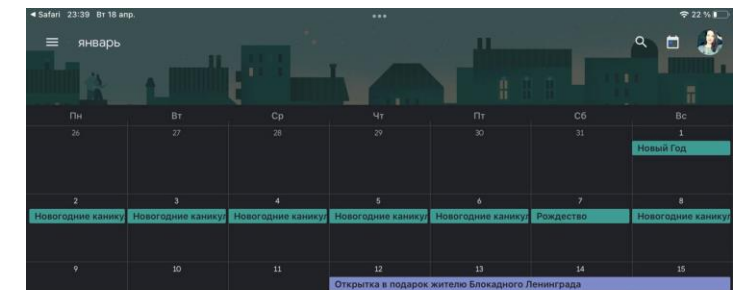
◄ Safari 23:39 Вт 18 апр.

22 %

январь

| Пн | Вт | Ср | Чт | Пт | Сб | Вс |
|---|---|---|---|---|---|---|
| 26 | 27 | 28 | 29 | 30 | 31 | 1 Новый Год |
| 2 Новогодние канику | 3 Новогодние канику | 4 Новогодние каникул | 5 Новогодние каникул | 6 Новогодние каникул | 7 Рождество | 8 Новогодние каникул |
| 9 | 10 | 11 | 12 Открытка в подарок жителю Блокадного Ленинграда | 13 | 14 | 15 |